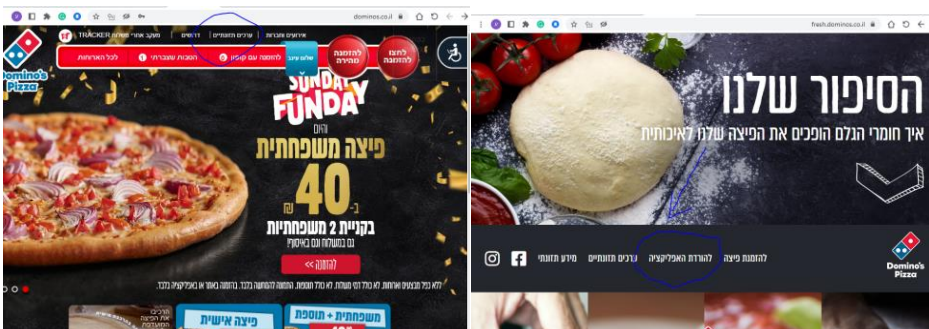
dominos.co.il

TRACKER מעקב אחר הזמנה | ערכים תזונתיים | דרושים | אירועים וחגיגות

Domino's Pizza

שלום עינב | להזמנה מהירה | לחצו להזמנה

לכל האתרונות | הטבות שבגרתי | למשלוח עם קופון

SUNDAY FUNDAY

והיום

פיצה משפחתית

ב- 40 ₪

בקניית 2 משפחתיות

גם במשלוח וגם באיסוף!

להזמנה >>

לא כולל מבצעים ואחרות. לא כולל דמי משלוח. לא כולל תוספות. ההזמנה למשתמשי ההזמנה באתר או באפליקציה בלבד.

משפחתית + תוספת

פיצה אישית

fresh.dominos.co.il

הסיפור שלנו

איך חומרי הגלם הופכים את הפיצה שלנו לאיכותית

להזמנת פיצה | להורדת האפליקציה | ערכים תזונתיים | מידע תזונתי

Domino's Pizza